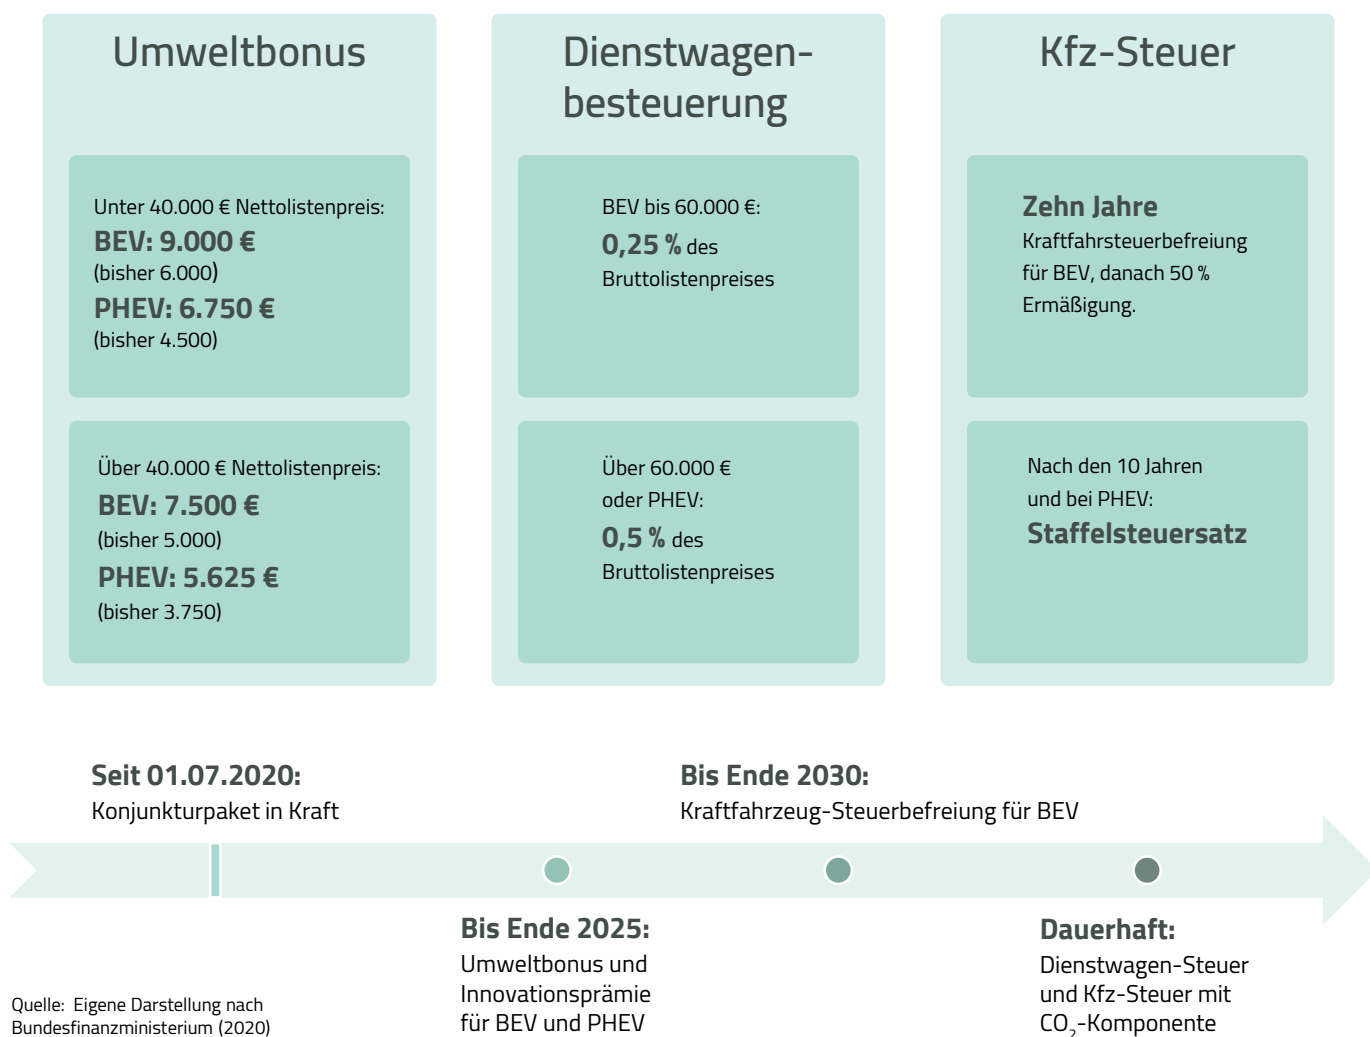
Umweltbonus

Unter 40.000 € Nettolistenpreis:
**BEV: 9.000 €**
(bisher 6.000)
**PHEV: 6.750 €**
(bisher 4.500)

Über 40.000 € Nettolistenpreis:
**BEV: 7.500 €**
(bisher 5.000)
**PHEV: 5.625 €**
(bisher 3.750)

Dienstwagenbesteuerung

BEV bis 60.000 €:
**0,25 %** des Bruttolistenpreises

Über 60.000 € oder PHEV:
**0,5 %** des Bruttolistenpreises

Kfz-Steuer

**Zehn Jahre** Kraftfahrsteuerbefreiung für BEV, danach 50 % Ermäßigung.

Nach den 10 Jahren und bei PHEV:
**Staffelsteuersatz**

**Seit 01.07.2020:**
Konjunkturpaket in Kraft

**Bis Ende 2030:**
Kraftfahrzeug-Steuerbefreiung für BEV

**Bis Ende 2025:**
Umweltbonus und Innovationsprämie für BEV und PHEV

**Dauerhaft:**
Dienstwagen-Steuer und Kfz-Steuer mit $CO_2$-Komponente

Quelle: Eigene Darstellung nach Bundesfinanzministerium (2020)